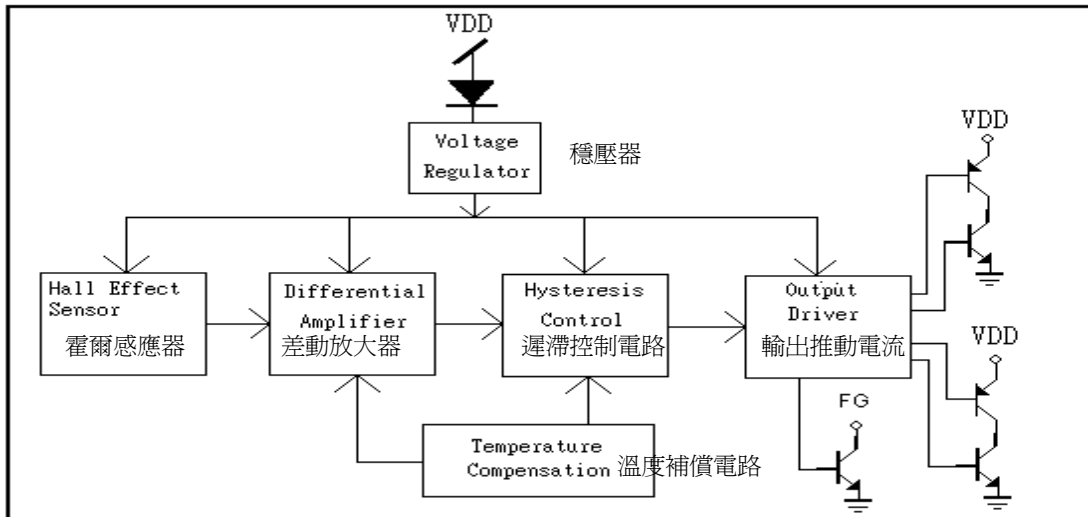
VDD

Voltage Regulator
穩壓器

VDD

Hall Effect Sensor
霍爾感應器

Differential Amplifier
差動放大器

Hysteresis Control
遲滯控制電路

Output Driver
輸出推動電流

VDD

FG

Temperature Compensation
溫度補償電路